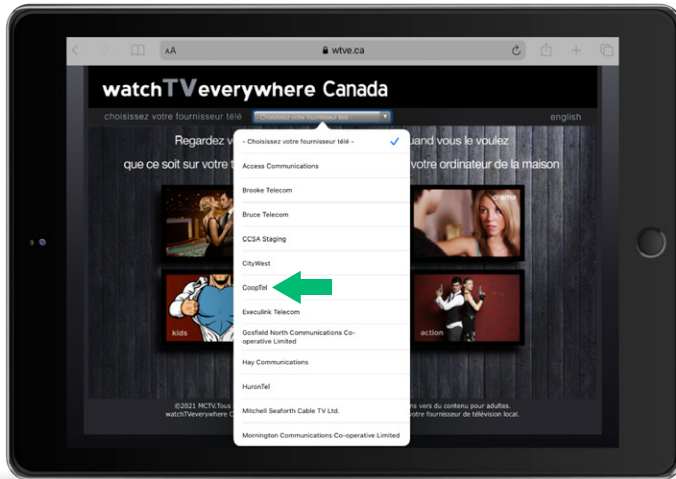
AA wtve.ca

watchTVeverywhere Canada

choisissez votre fournisseur télé - Choisissez votre fournisseur télé - english

Regardez v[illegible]uand vous le voulez

que ce soit sur votre t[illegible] votre ordinateur de la maison

- Choisissez votre fournisseur télé -
Access Communications
Brooke Telecom
Bruce Telecom
CCSA Staging
CityWest
CoopTel
Execulink Telecom
Gosfield North Communications Co-operative Limited
Hay Communications
HuronTel
Mitchell Seaforth Cable TV Ltd.
Mornington Communications Co-operative Limited

kids

action

drama

©2021 MCTV.Tous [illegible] vers du contenu pour adultes.
watchTVeverywhere C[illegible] votre fournisseur de télévision local.